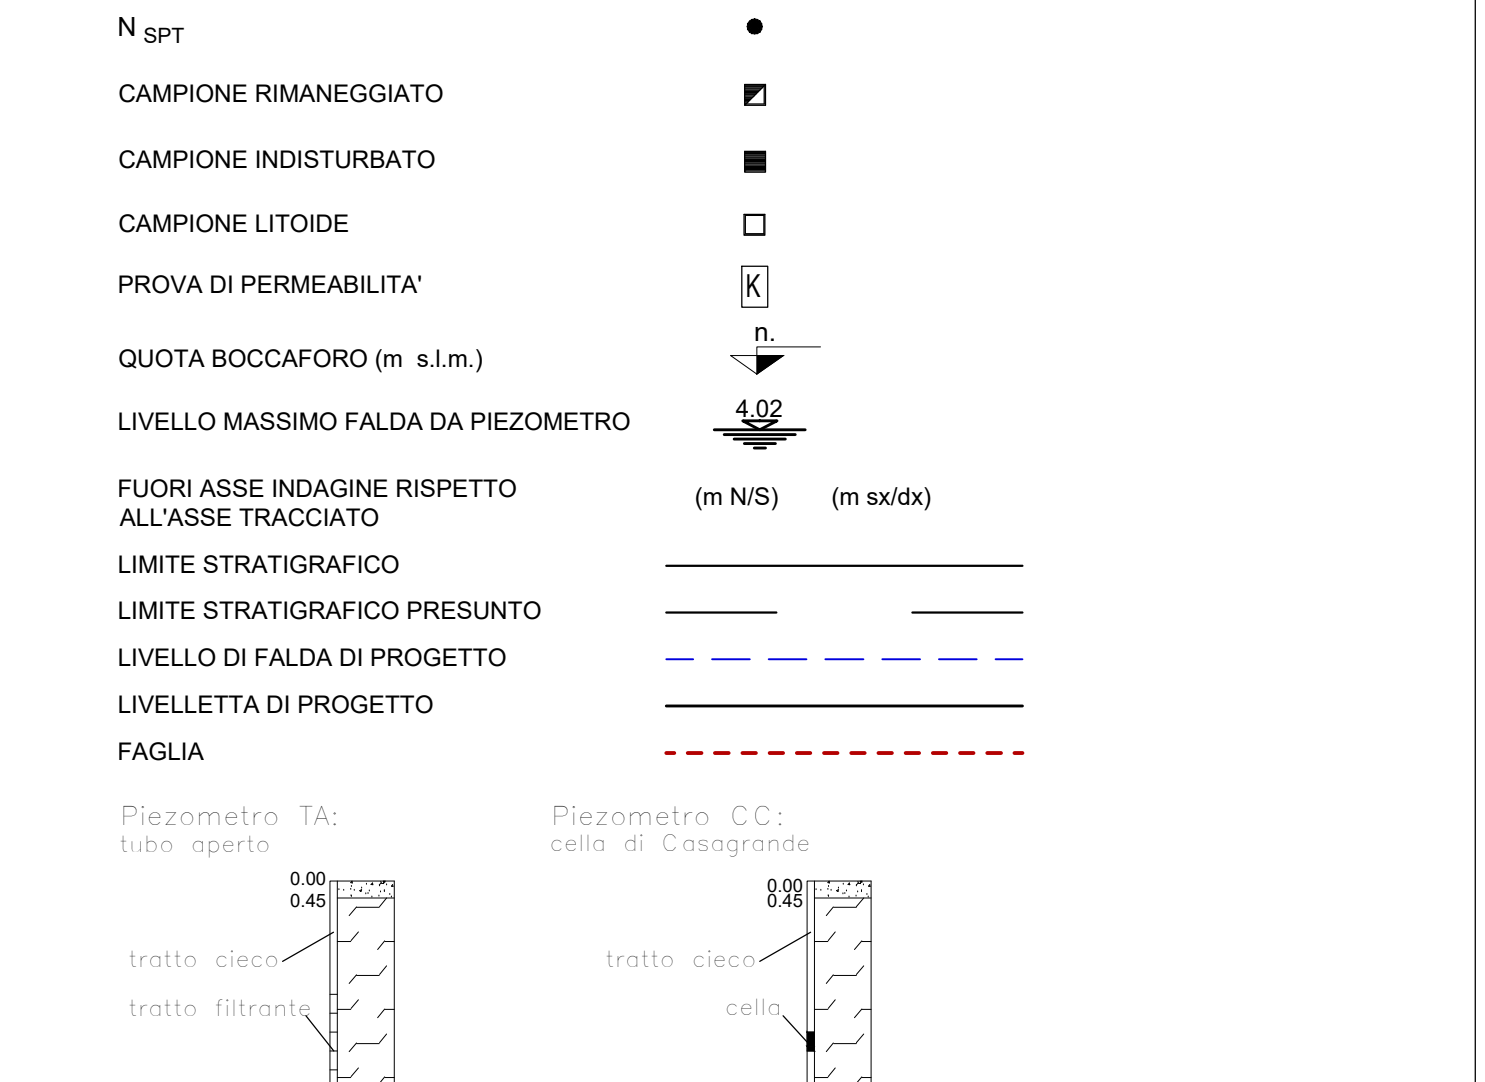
N $_{SPT}$

CAMPIONE RIMANEGGIATO

CAMPIONE INDISTURBATO

CAMPIONE LITOIDE

PROVA DI PERMEABILITA'

K

n.

QUOTA BOCCAFORO (m s.l.m.)

LIVELLO MASSIMO FALDA DA PIEZOMETRO

4.02

FUORI ASSE INDAGINE RISPETTO ALL'ASSE TRACCIATO

(m N/S) (m sx/dx)

LIMITE STRATIGRAFICO

LIMITE STRATIGRAFICO PRESUNTO

LIVELLO DI FALDA DI PROGETTO

LIVELLETTA DI PROGETTO

FAGLIA

Piezometro TA:
tubo aperto

0.00
0.45

tratto cieco

tratto filtrante

Piezometro CC:
cella di Casagrande

0.00
0.45

tratto cieco

cella